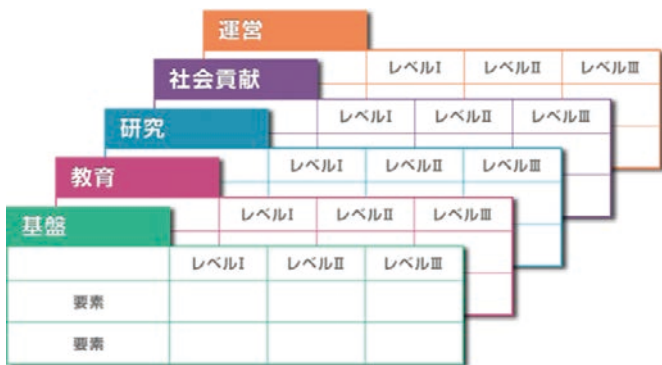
運営

| | レベルI | レベルII | レベルIII |
|---|---|---|---|

社会貢献

| | レベルI | レベルII | レベルIII |
|---|---|---|---|

研究

| | レベルI | レベルII | レベルIII |
|---|---|---|---|

教育

| | レベルI | レベルII | レベルIII |
|---|---|---|---|

基盤

| | レベルI | レベルII | レベルIII |
|---|---|---|---|
| 要素 | | | |
| 要素 | | | |